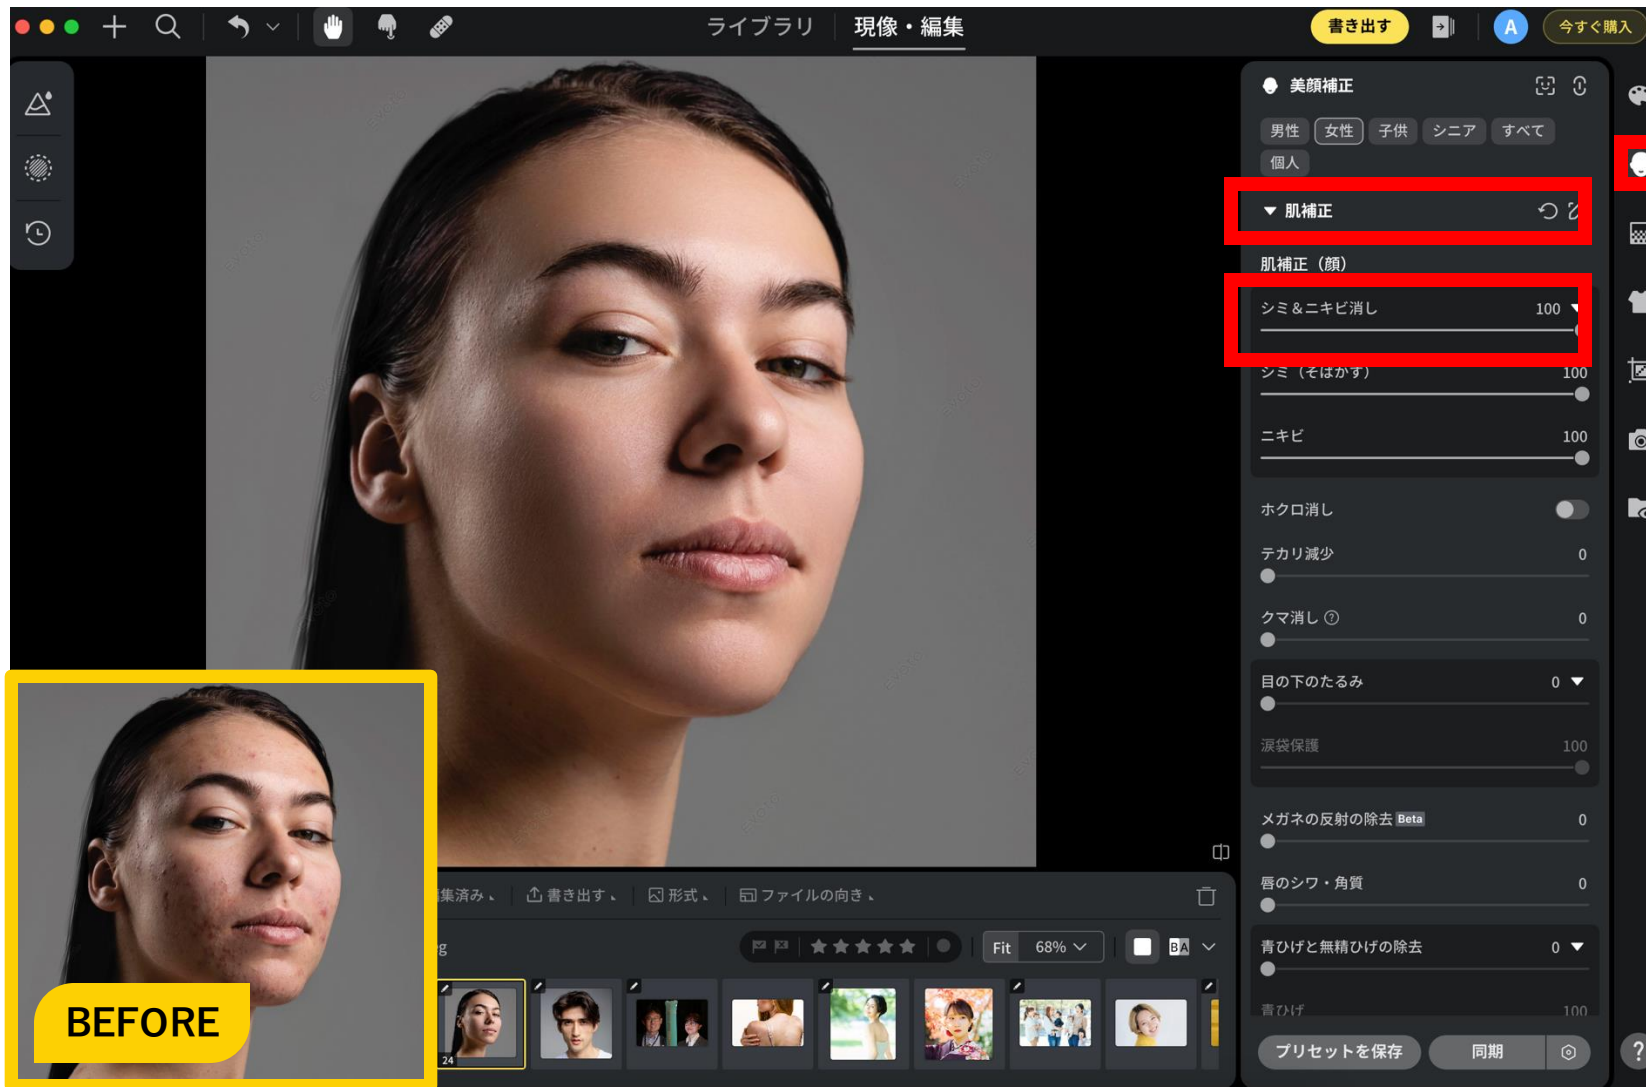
ライブラリ　現像・編集

書き出す　今すぐ購入

美顔補正

男性　女性　子供　シニア　すべて

個人

肌補正

肌補正（顔）

シミ＆ニキビ消し 100

シミ（そばかす） 100

ニキビ 100

ホクロ消し

テカリ減少 0

クマ消し 0

目の下のたるみ 0

涙袋保護 100

メガネの反射の除去 Beta 0

唇のシワ・角質 0

青ひげと無精ひげの除去 0

青ひげ 100

プリセットを保存　同期

集済み　書き出す　形式　ファイルの向き

Fit 68%

24

BEFORE